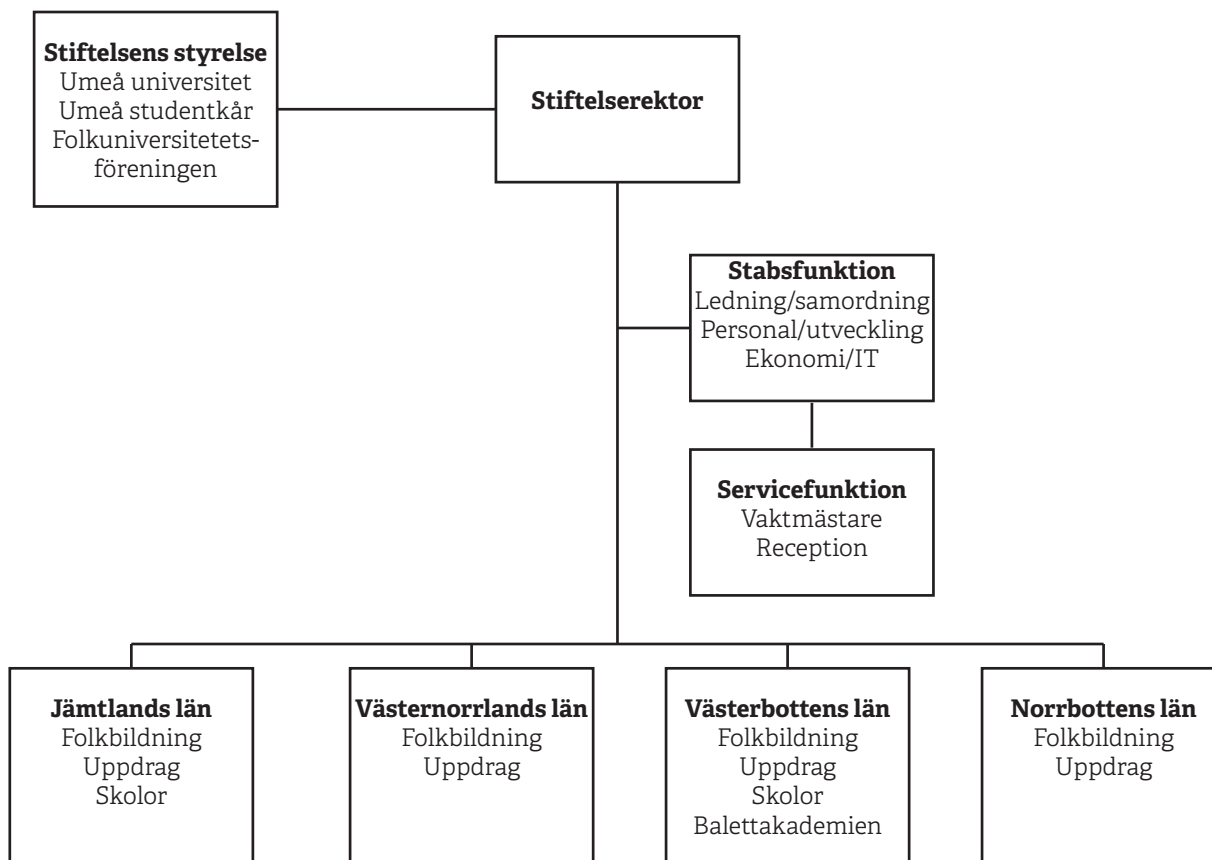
**Stiftelsens styrelse**
Umeå universitet
Umeå studentkår
Folkuniversitetetsföreningen

**Stiftelserektor**

**Stabsfunktion**
Ledning/samordning
Personal/utveckling
Ekonomi/IT

**Servicefunktion**
Vaktmästare
Reception

**Jämtlands län**
Folkbildning
Uppdrag
Skolor

**Västernorrlands län**
Folkbildning
Uppdrag

**Västerbottens län**
Folkbildning
Uppdrag
Skolor
Balettakademien

**Norrbottens län**
Folkbildning
Uppdrag